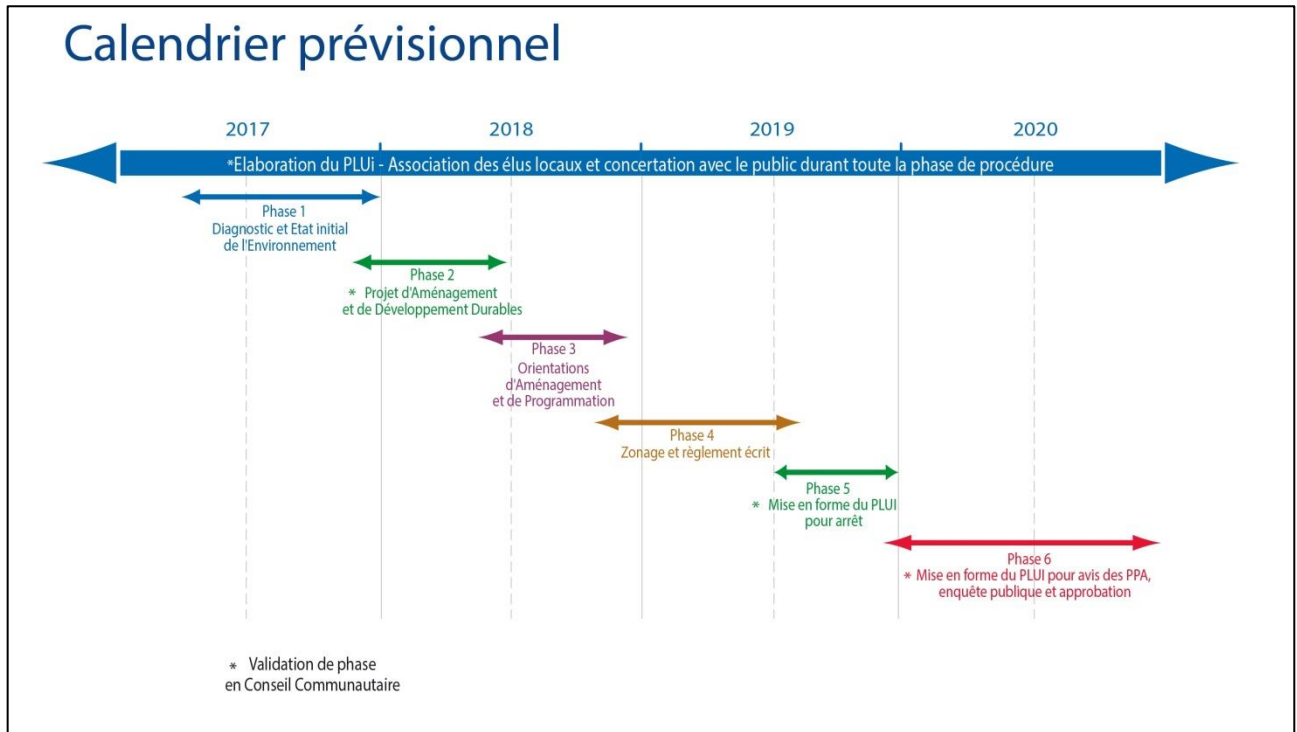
Calendrier prévisionnel

2017

2018

2019

2020

*Elaboration du PLUi - Association des élus locaux et concertation avec le public durant toute la phase de procédure

Phase 1
Diagnostic et Etat initial de l'Environnement

Phase 2
* Projet d'Aménagement et de Développement Durables

Phase 3
Orientations d'Aménagement et de Programmation

Phase 4
Zonage et règlement écrit

Phase 5
* Mise en forme du PLUI pour arrêt

Phase 6
* Mise en forme du PLUI pour avis des PPA, enquête publique et approbation

* Validation de phase en Conseil Communautaire